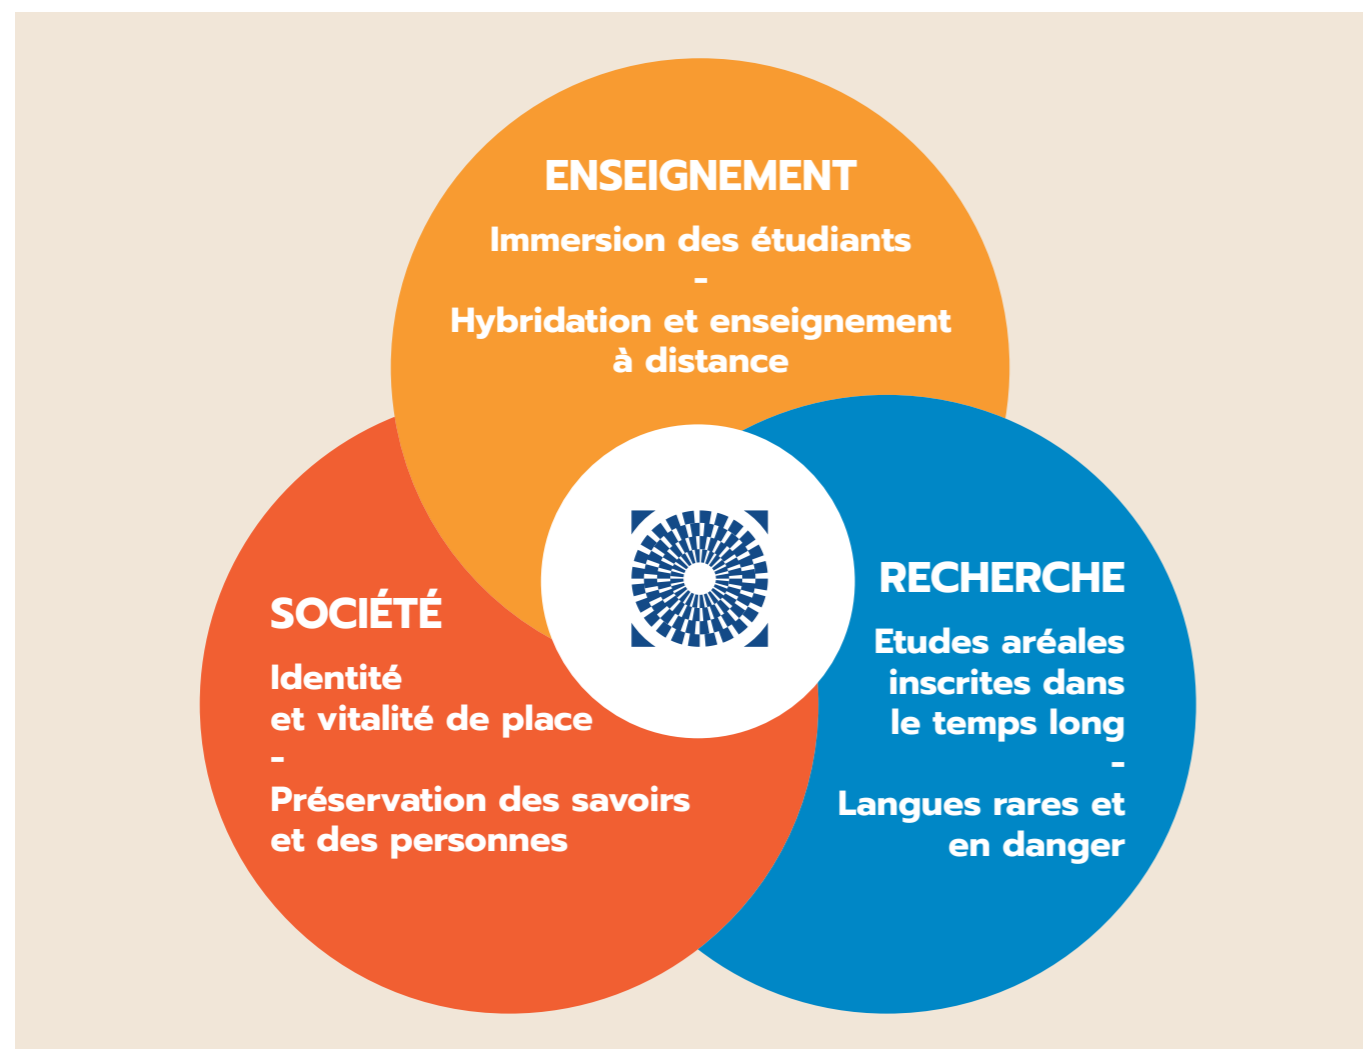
ENSEIGNEMENT

Immersion des étudiants
-
Hybridation et enseignement à distance

SOCIÉTÉ

Identité et vitalité de place
-
Préservation des savoirs et des personnes

RECHERCHE

Etudes aréales inscrites dans le temps long
-
Langues rares et en danger